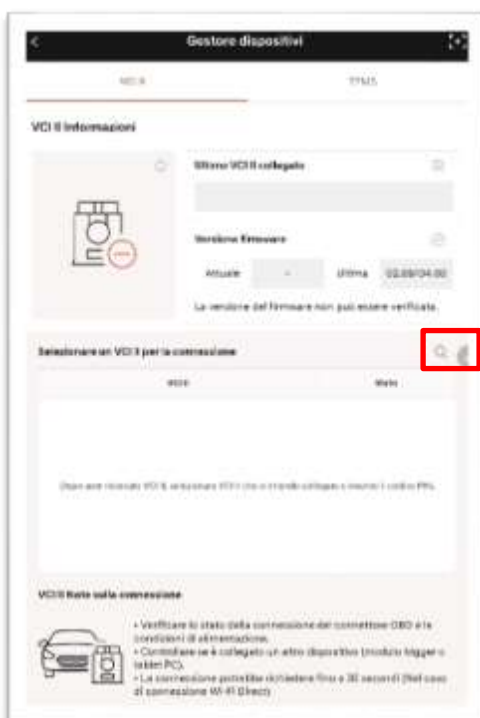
Gestore dispositivi

VCI II

TPMS

VCI II Informazioni

Ultimo VCI II collegato

Versione firmware

Attuale

-

Ultima

02.00/04.00

La versione del firmware non può essere verificata.

Selezionare un VCI II per la connessione

VCI II

Stato

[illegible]

VCI II Note sulla connessione

• Verificare lo stato della connessione del connettore OBD e le condizioni di alimentazione.
• Controllare se è collegato un altro dispositivo (modulo logger o tablet PC).
• La connessione potrebbe richiedere fino a 30 secondi (Nel caso di connessione Wi-Fi Direct)